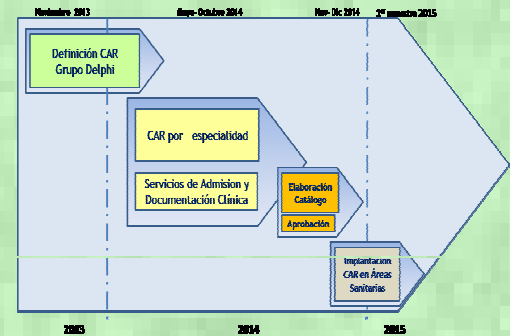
Noviembre 2013

Mayo- Octubre 2014

Nov- Dic 2014

$2^{o}$ semestre 2015

Definición CAR Grupo Delphi

CAR por especialidad

Servicios de Admision y Documentación Clínica

Elaboración Catálogo

Aprobación

Implantación CAR en Áreas Sanitarias

2013

2014

2015